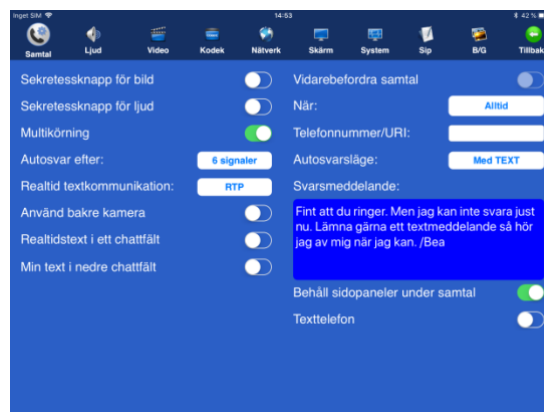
Inget SIM 14:53 42 %

Samtal Ljud Video Kodek Nätverk Skärm System Sip B/G Tillbak

Sekretessknapp för bild
Sekretessknapp för ljud
Multikörning
Autosvar efter: 6 signaler
Realtid textkommunikation: RTP
Använd bakre kamera
Realtidstext i ett chattfält
Min text i nedre chattfält

Vidarebefordra samtal
När: Alltid
Telefonnummer/URI:
Autosvarsläge: Med TEXT
Svarsmeddelande:
Fint att du ringer. Men jag kan inte svara just nu. Lämna gärna ett textmeddelande så hör jag av mig när jag kan. /Bea
Behåll sidopaneler under samtal
Texttelefon